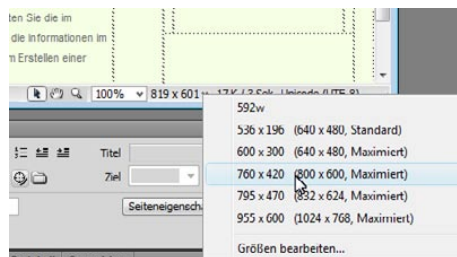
ten Sie die im
die Informationen im
n Erstellen einer

100%
819 x 601
17 K / 3 Sek. Unicode (UTF-8)

Titel
Ziel
Seiteneigensch

592w
536 x 196 (640 x 480, Standard)
600 x 300 (640 x 480, Maximiert)
760 x 420 (800 x 600, Maximiert)
795 x 470 (832 x 624, Maximiert)
955 x 600 (1024 x 768, Maximiert)
Größen bearbeiten...